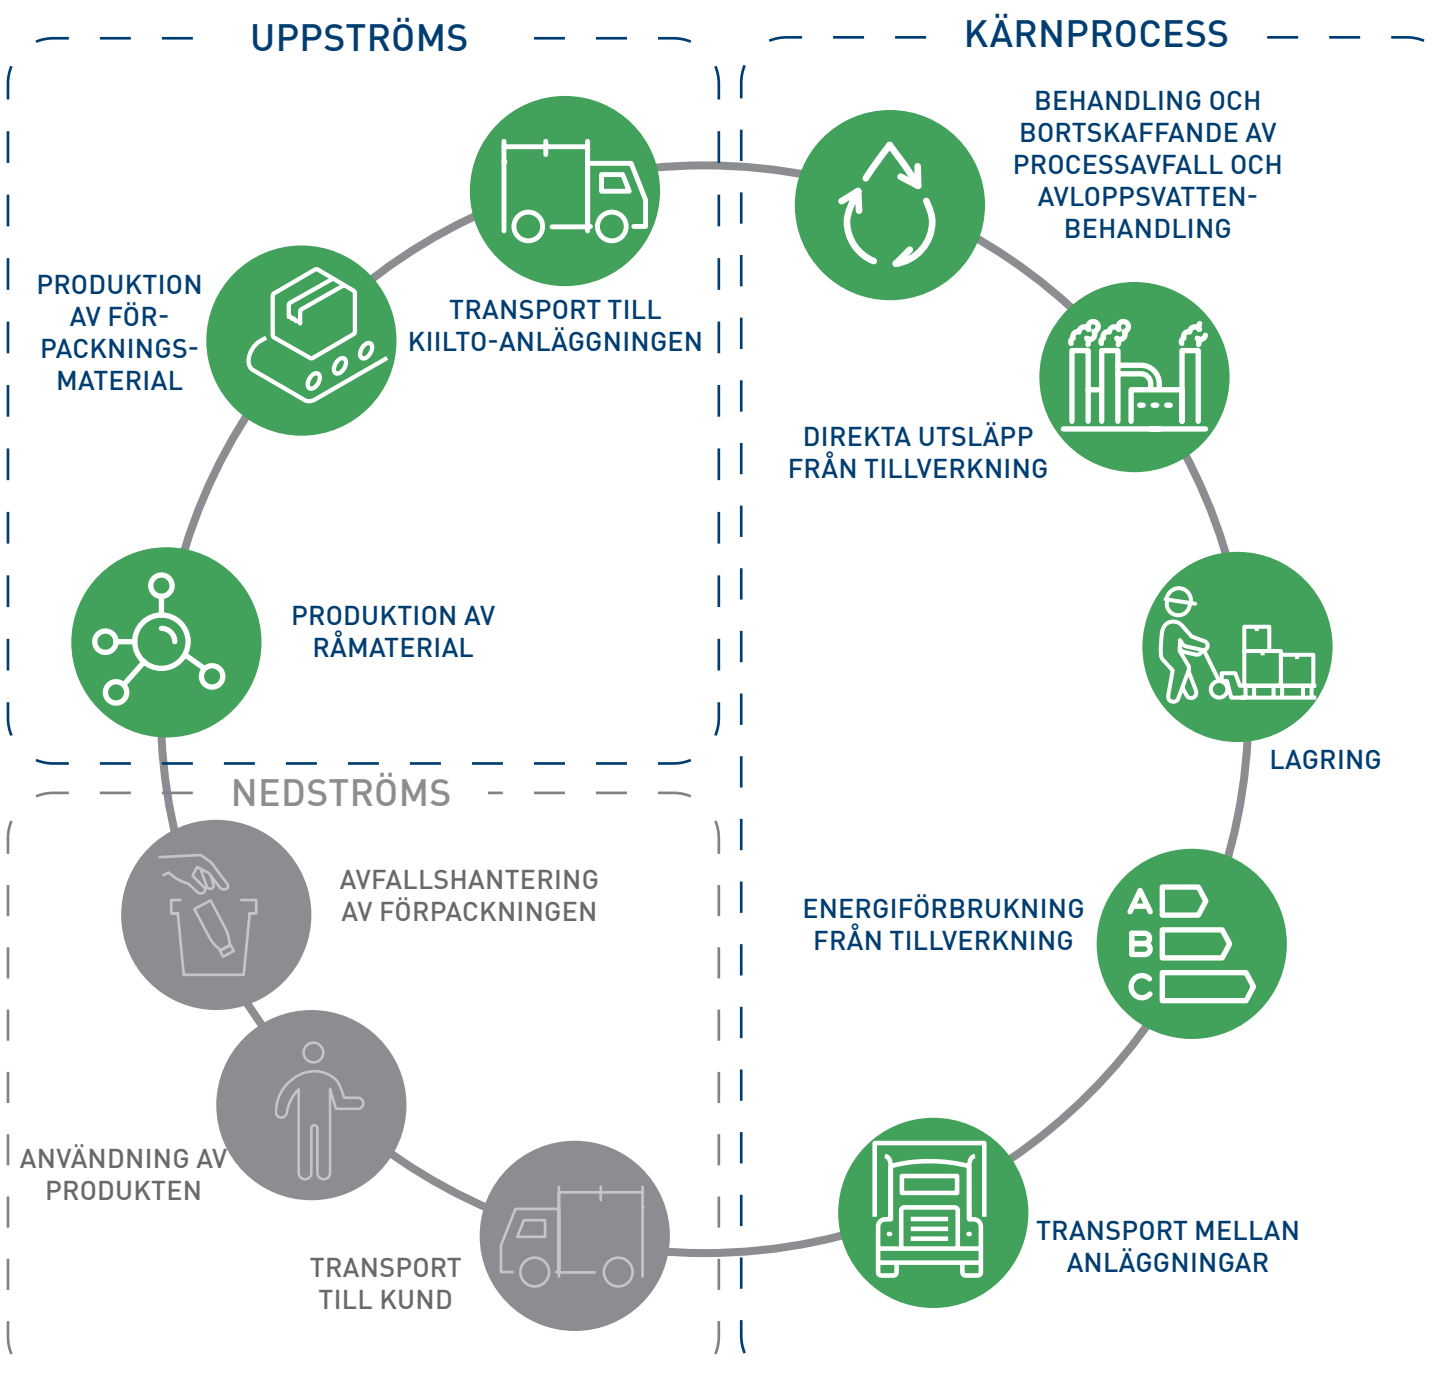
UPPSTRÖMS

KÄRNPROCESS

BEHANDLING OCH BORTSKAFFANDE AV PROCESSAVFALL OCH AVLOPPSVATTENBEHANDLING

PRODUKTION AV FÖRPACKNINGSMATERIAL

TRANSPORT TILL KIILTO-ANLÄGGNINGEN

DIREKTA UTSLÄPP FRÅN TILLVERKNING

PRODUKTION AV RÅMATERIAL

LAGRING

NEDSTRÖMS

AVFALLSHANTERING AV FÖRPACKNINGEN

ENERGIFÖRBRUKNING FRÅN TILLVERKNING

A
B
C

ANVÄNDNING AV PRODUKTEN

TRANSPORT TILL KUND

TRANSPORT MELLAN ANLÄGGNINGAR